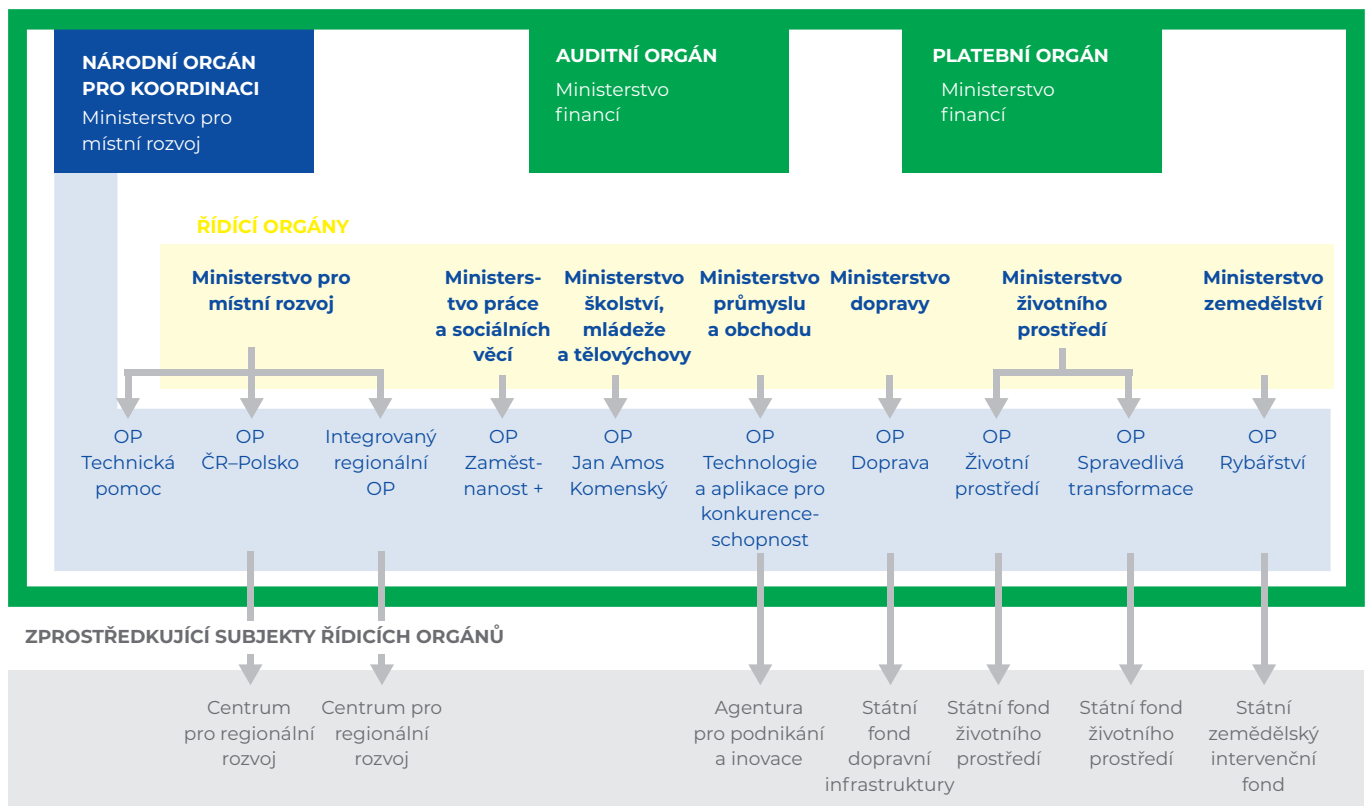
NÁRODNÍ ORGÁN PRO KOORDINACI
Ministerstvo pro místní rozvoj

AUDITNÍ ORGÁN
Ministerstvo financí

PLATEBNÍ ORGÁN
Ministerstvo financí

ŘÍDÍCÍ ORGÁNY

Ministerstvo pro místní rozvoj

Ministerstvo práce a sociálních věcí

Ministerstvo školství, mládeže a tělovýchovy

Ministerstvo průmyslu a obchodu

Ministerstvo dopravy

Ministerstvo životního prostředí

Ministerstvo zemědělství

OP Technická pomoc

OP ČR–Polsko

Integrovaný regionální OP

OP Zaměstnanost +

OP Jan Amos Komenský

OP Technologie a aplikace pro konkurenceschopnost

OP Doprava

OP Životní prostředí

OP Spravedlivá transformace

OP Rybářství

ZPROSTŘEDKUJÍCÍ SUBJEKTY ŘÍDICÍCH ORGÁNŮ

Centrum pro regionální rozvoj

Centrum pro regionální rozvoj

Agentura pro podnikání a inovace

Státní fond dopravní infrastruktury

Státní fond životního prostředí

Státní fond životního prostředí

Státní zemědělský intervenční fond